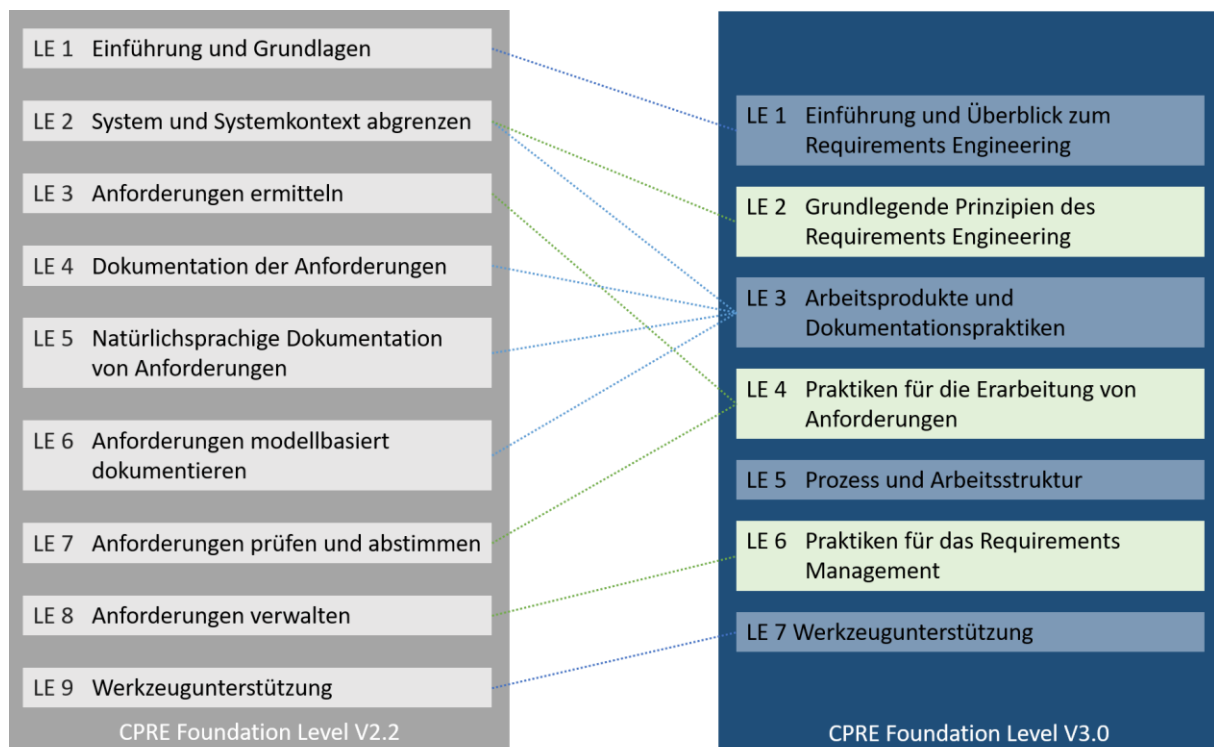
LE 1 Einführung und Grundlagen

LE 2 System und Systemkontext abgrenzen

LE 3 Anforderungen ermitteln

LE 4 Dokumentation der Anforderungen

LE 5 Natürlichsprachige Dokumentation von Anforderungen

LE 6 Anforderungen modellbasiert dokumentieren

LE 7 Anforderungen prüfen und abstimmen

LE 8 Anforderungen verwalten

LE 9 Werkzeugunterstützung

CPRE Foundation Level V2.2

LE 1 Einführung und Überblick zum Requirements Engineering

LE 2 Grundlegende Prinzipien des Requirements Engineering

LE 3 Arbeitsprodukte und Dokumentationspraktiken

LE 4 Praktiken für die Erarbeitung von Anforderungen

LE 5 Prozess und Arbeitsstruktur

LE 6 Praktiken für das Requirements Management

LE 7 Werkzeugunterstützung

CPRE Foundation Level V3.0